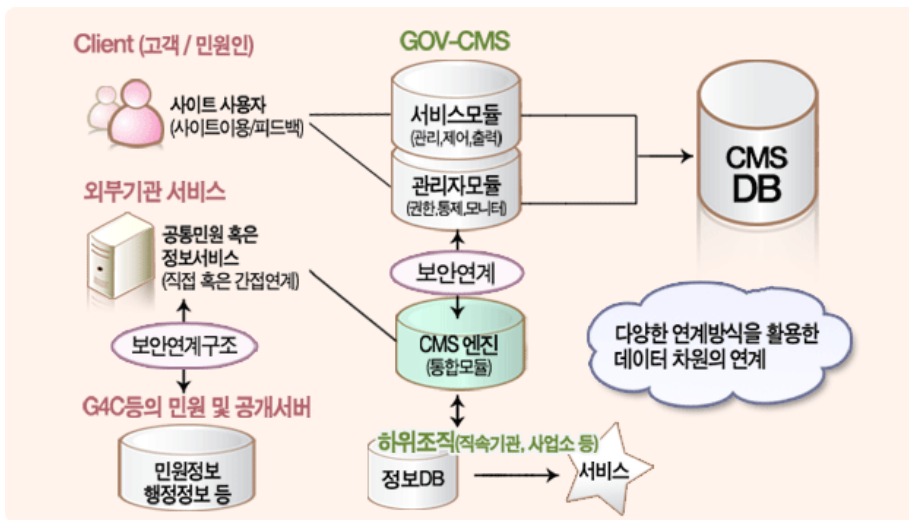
Client (고객 / 민원인)

사이트 사용자
(사이트이용/피드백)

외부기관 서비스

공통민원 혹은
정보서비스
(직접 혹은 간접연계)

보안연계구조

G4C등의 민원 및 공개서버

민원정보
행정정보 등

GOV-CMS

서비스모듈
(관리,제어,출력)

관리자모듈
(권한,통제,모니터)

보안연계

CMS 엔진
(통합모듈)

하위조직(직속기관, 사업소 등)

정보DB

서비스

CMS
DB

다양한 연계방식을 활용한
데이터 차원의 연계